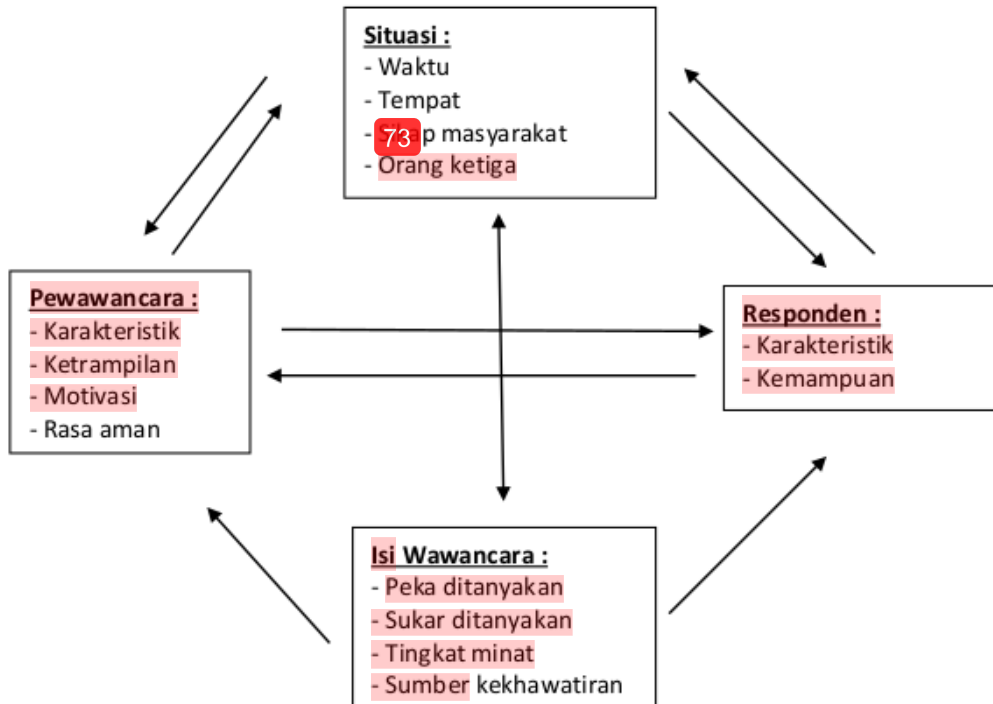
Situasi :
- Waktu
- Tempat
- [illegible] 73 p masyarakat
- Orang ketiga

Pewawancara :
- Karakteristik
- Ketrampilan
- Motivasi
- Rasa aman

Responden :
- Karakteristik
- Kemampuan

Isi Wawancara :
- Peka ditanyakan
- Sukar ditanyakan
- Tingkat minat
- Sumber kekhawatiran